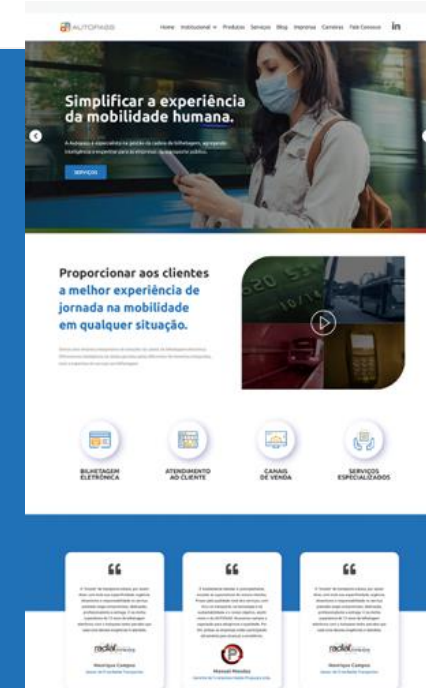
AUTOPASS

Home Institucional Produtos Serviços Blog Imprensa Carreiras Fale Conosco in

Simplificar a experiência da mobilidade humana.

A Autopass é especialista na gestão da cadeia de bilhetagem, agregando inteligência e expertise para as empresas de transporte público.

SERVIÇOS

Proporcionar aos clientes a melhor experiência de jornada na mobilidade em qualquer situação.

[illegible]

BILHETAGEM ELETRÔNICA

ATENDIMENTO AO CLIENTE

CANAIS DE VENDA

SERVIÇOS ESPECIALIZADOS

"

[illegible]

Henrique Campos

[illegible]

"

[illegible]

Manoel Mendes

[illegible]

"

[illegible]

Henrique Campos

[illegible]